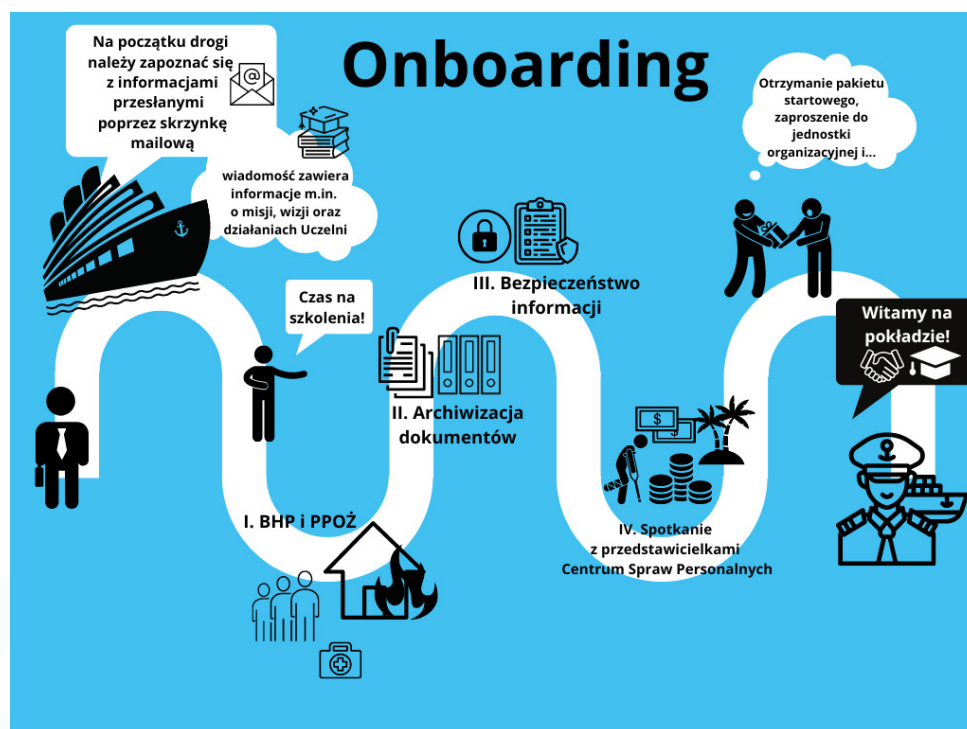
Onboarding

Na początku drogi należy zapoznać się z informacjami przesłanymi poprzez skrzynkę mailową

wiadomość zawiera informacje m.in. o misji, wizji oraz działaniach Uczelni

Otrzymanie pakietu startowego, zaproszenie do jednostki organizacyjnej i...

III. Bezpieczeństwo informacji

Czas na szkolenia!

Witamy na pokładzie!

II. Archiwizacja dokumentów

I. BHP i PPOŻ

IV. Spotkanie z przedstawicielkami Centrum Spraw Personalnych